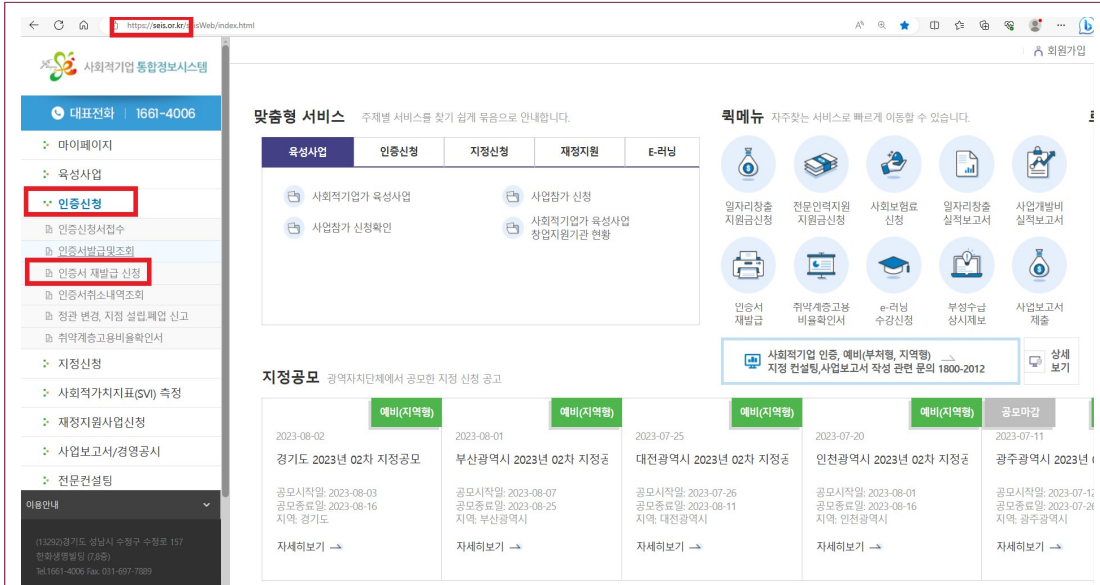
https://seis.or.kr/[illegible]sWeb/index.html

회원가입

사회적기업 통합정보시스템

대표전화 | 1661-4006

마이페이지
육성사업
인증신청
인증신청서접수
인증서발급및조회
인증서 재발급 신청
인증서취소내역조회
정관 변경, 지점 설립,폐업 신고
취약계층고용비율확인서
지정신청
사회적가치지표(SVI) 측정
재정지원사업신청
사업보고서/경영공시
전문컨설팅

이용안내

(13292)경기도 성남시 수정구 수정로 157 한화생명빌딩 (7,8층)
Tel.1661-4006 Fax. 031-697-7889

맞춤형 서비스 주제별 서비스를 찾기 쉽게 묶음으로 안내합니다.

| 육성사업 | 인증신청 | 지정신청 | 재정지원 | E-러닝 |
|---|---|---|---|---|

사회적기업가 육성사업
사업참가 신청
사업참가 신청확인
사회적기업가 육성사업 창업지원기관 현황

퀵메뉴 자주찾는 서비스로 빠르게 이동할 수 있습니다.

일자리창출 지원금신청
전문인력지원 지원금신청
사회보험료 신청
일자리창출 실적보고서
사업개발비 실적보고서
인증서 재발급
취약계층고용 비율확인서
e-러닝 수강신청
부정수급 상시제보
사업보고서 제출

사회적기업 인증, 예비(부처형, 지역형) 지정 컨설팅,사업보고서 작성 관련 문의 1800-2012

상세보기

지정공모 광역자치단체에서 공모한 지정 신청 공고

예비(지역형)
2023-08-02
경기도 2023년 02차 지정공모
공모시작일: 2023-08-03
공모종료일: 2023-08-16
지역: 경기도
자세히보기

예비(지역형)
2023-08-01
부산광역시 2023년 02차 지정공
공모시작일: 2023-08-07
공모종료일: 2023-08-25
지역: 부산광역시
자세히보기

예비(지역형)
2023-07-25
대전광역시 2023년 02차 지정공
공모시작일: 2023-07-26
공모종료일: 2023-08-11
지역: 대전광역시
자세히보기

예비(지역형)
2023-07-20
인천광역시 2023년 02차 지정공
공모시작일: 2023-08-01
공모종료일: 2023-08-16
지역: 인천광역시
자세히보기

공모마감
2023-07-11
광주광역시 2023년 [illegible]
공모시작일: 2023-07-12
공모종료일: 2023-07-26
지역: 광주광역시
자세히보기